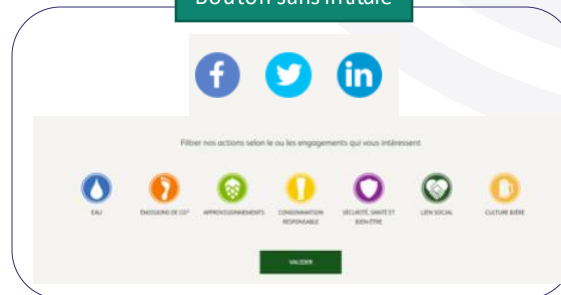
Bouton sans initiale

Filtrer nos actions selon le ou les engagements qui vous intéressent

EAU

ÉMISSIONS DE CO²

APPROVISIONNEMENTS

CONSOMMATION RESPONSABLE

SÉCURITÉ, SANTÉ ET BIEN-ÊTRE

LIEN SOCIAL

CULTURE BIÈRE

VALIDER